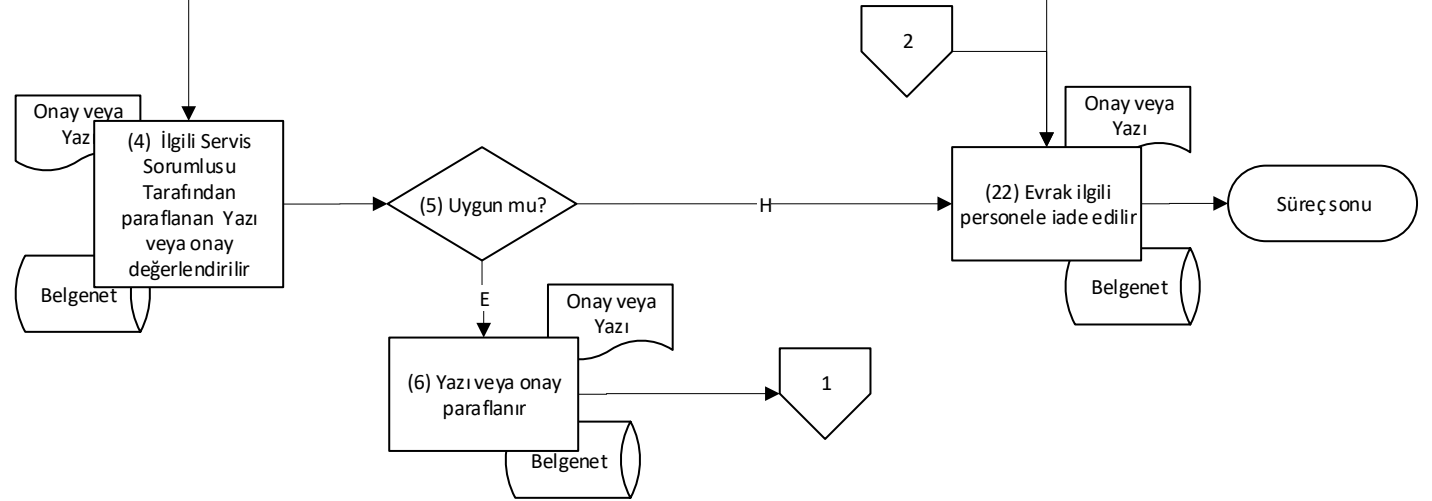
2

Onay veya Yaz

(4) İlgili Servis Sorumlusu Tarafından paraflanan Yazı veya onay değerlendirilir

Belgenet

(5) Uygun mu?

H

Onay veya Yazı

(22) Evrak ilgili personele iade edilir

Belgenet

Süreç sonu

E

Onay veya Yazı

(6) Yazı veya onay paraflanır

Belgenet

1